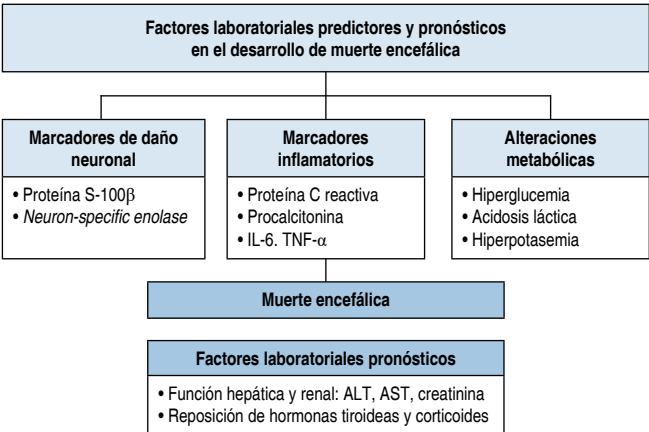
Factores laboratoriales predictores y pronósticos en el desarrollo de muerte encefálica

Marcadores de daño neuronal
• Proteína S-100$\beta$
• Neuron-specific enolase

Marcadores inflamatorios
• Proteína C reactiva
• Procalcitonina
• IL-6. TNF-$\alpha$

Alteraciones metabólicas
• Hiperglucemia
• Acidosis láctica
• Hiperpotasemia

Muerte encefálica

Factores laboratoriales pronósticos
• Función hepática y renal: ALT, AST, creatinina
• Reposición de hormonas tiroideas y corticoides